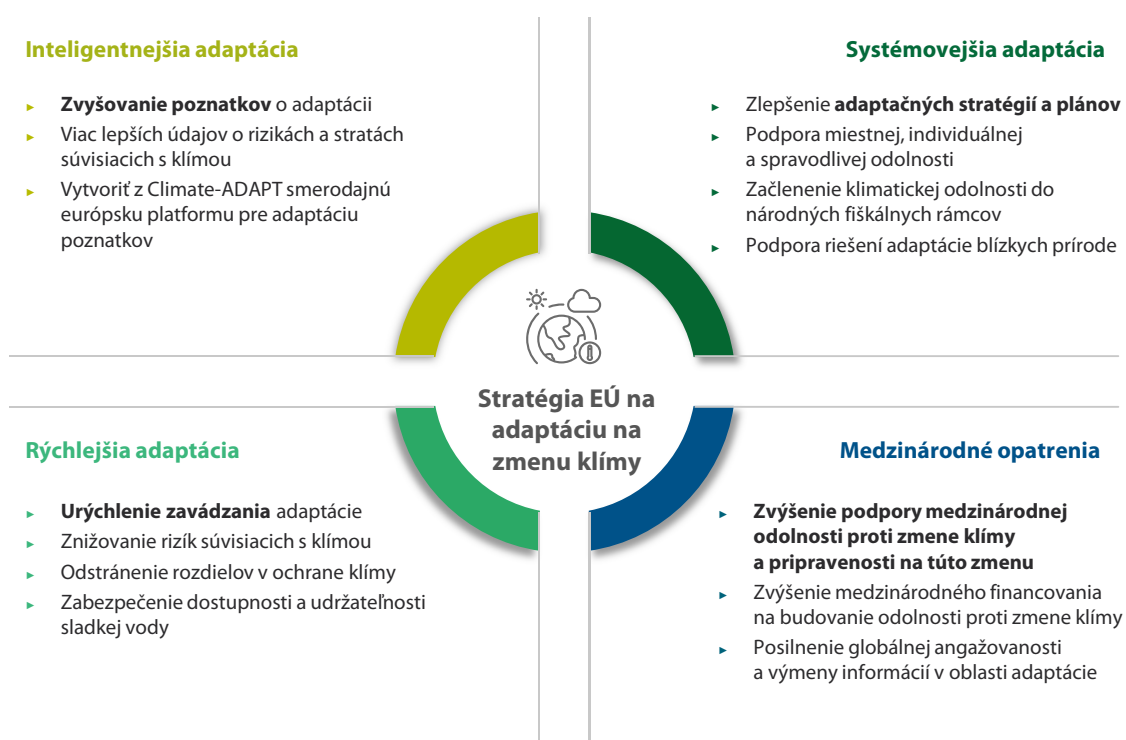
Inteligentnejšia adaptácia

- **Zvyšovanie poznatkov** o adaptácii
- Viac lepších údajov o rizikách a stratách súvisiacich s klímou
- Vytvoriť z Climate-ADAPT smerodajnú európsku platformu pre adaptáciu poznatkov

Systémovejšia adaptácia

- Zlepšenie **adaptačných stratégií a plánov**
- Podpora miestnej, individuálnej a spravodlivej odolnosti
- Začlenenie klimatickej odolnosti do národných fiškálnych rámcov
- Podpora riešení adaptácie blízkych prírode

Stratégia EÚ na adaptáciu na zmenu klímy

Rýchlejšia adaptácia

- **Urýchlenie zavádzania** adaptácie
- Znižovanie rizík súvisiacich s klímou
- Odstránenie rozdielov v ochrane klímy
- Zabezpečenie dostupnosti a udržateľnosti sladkej vody

Medzinárodné opatrenia

- **Zvýšenie podpory medzinárodnej odolnosti proti zmene klímy a pripravenosti na túto zmenu**
- Zvýšenie medzinárodného financovania na budovanie odolnosti proti zmene klímy
- Posilnenie globálnej angažovanosti a výmeny informácií v oblasti adaptácie